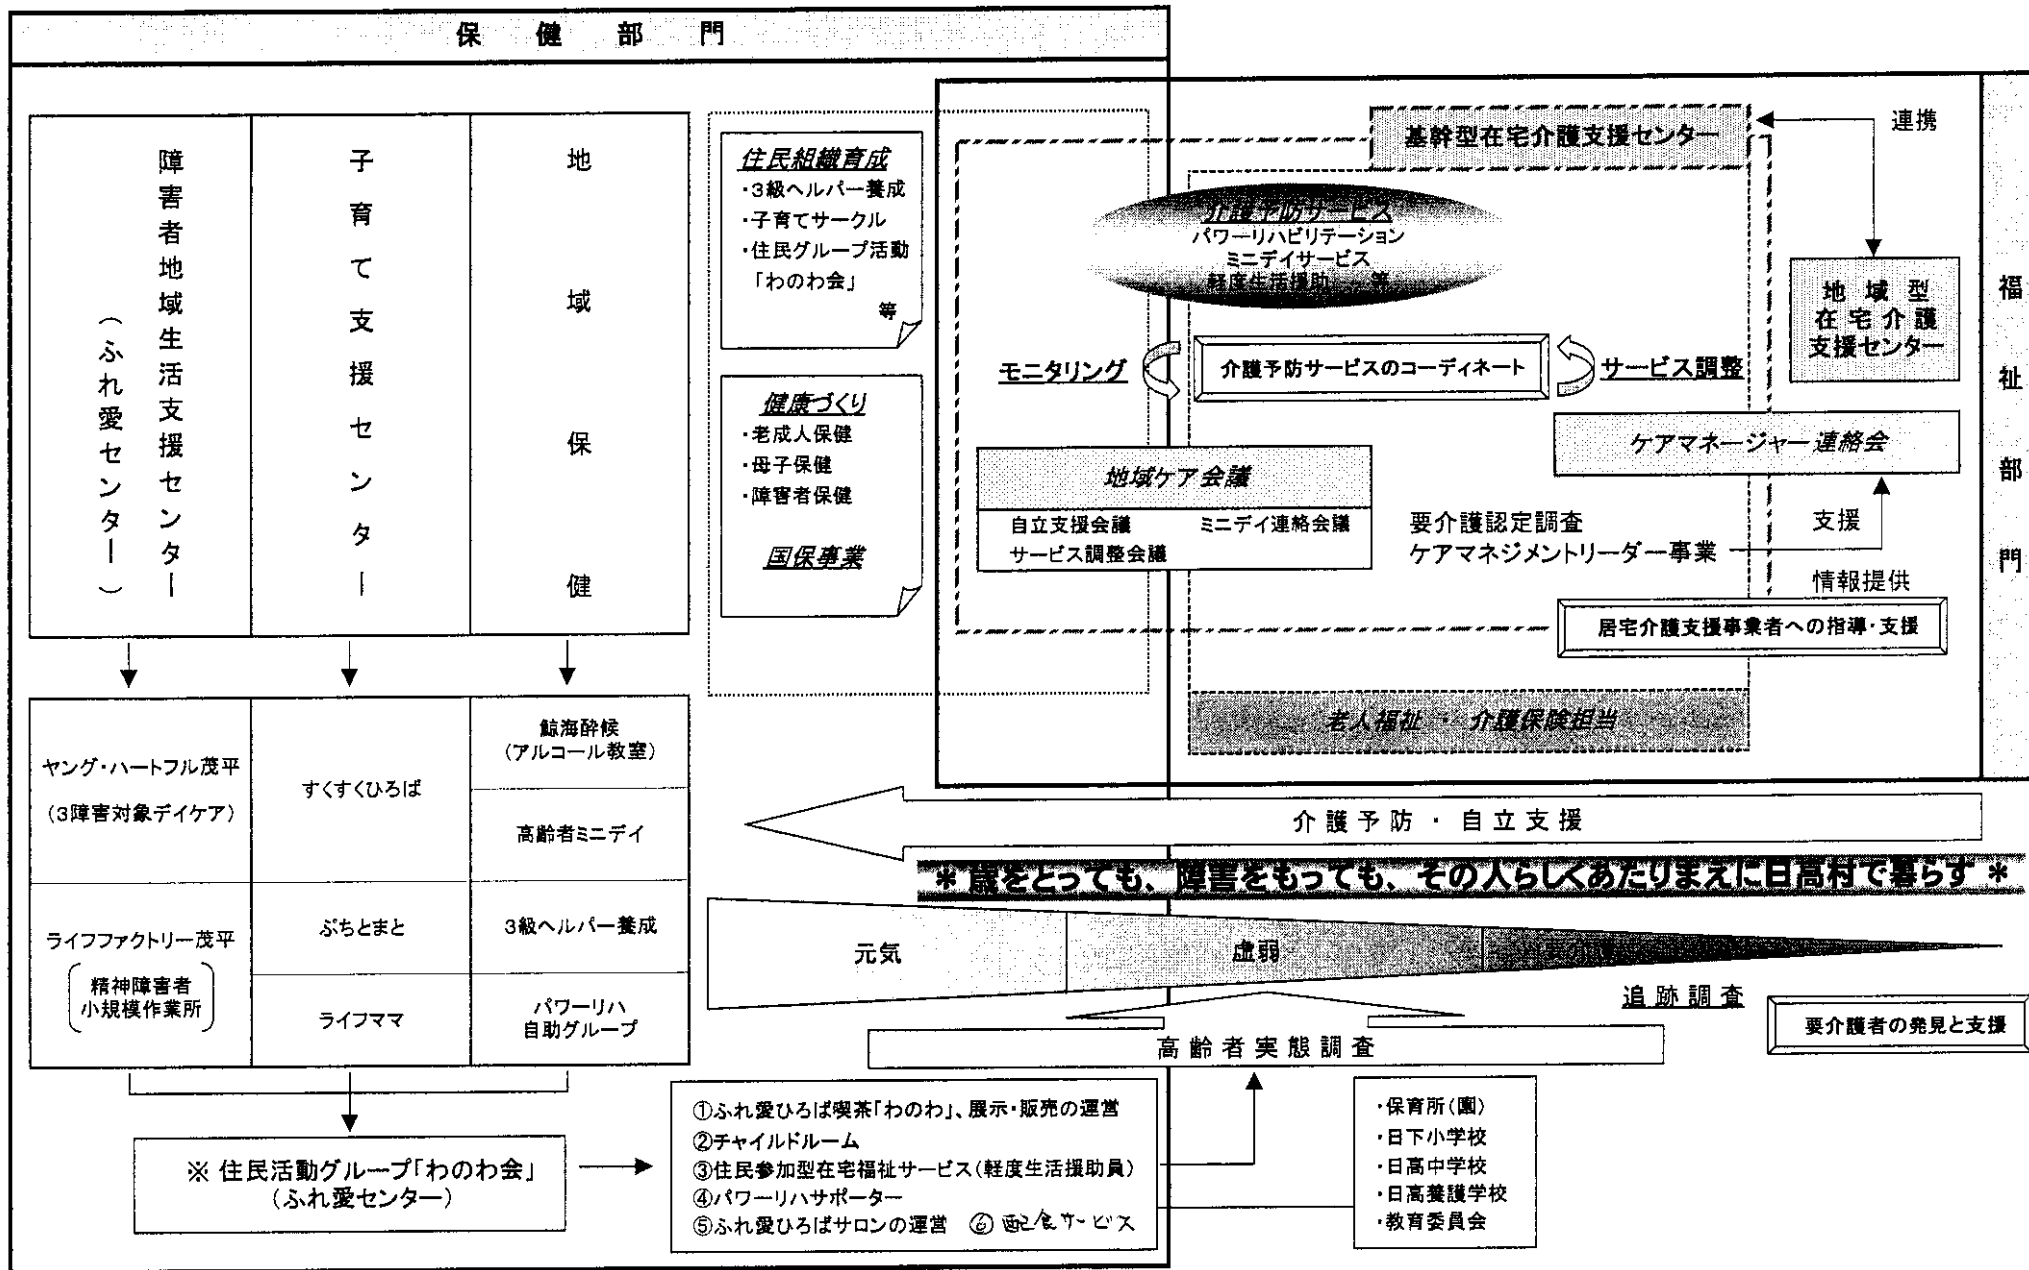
保 健 部 門

障害者地域生活支援センター（ふれ愛センター）

子育て支援センター

地域保健

住民組織育成
・3級ヘルパー養成
・子育てサークル
・住民グループ活動「わのわ会」
等

健康づくり
・老成人保健
・母子保健
・障害者保健

国保事業

基幹型在宅介護支援センター

連携

介護予防サービス
パワーリハビリテーション
ミニデイサービス
軽度生活援助 等

地域型在宅介護支援センター

福祉部門

モニタリング

介護予防サービスのコーディネート

サービス調整

ケアマネージャー連絡会

地域ケア会議
自立支援会議
ミニデイ連絡会議
サービス調整会議

要介護認定調査
ケアマネジメントリーダー事業

支援

情報提供

居宅介護支援事業者への指導・支援

老人福祉 ・ 介護保険担当

ヤング・ハートフル茂平
（3障害対象デイケア）

すくすくひろば

鯨海酔候
（アルコール教室）

高齢者ミニデイ

ライフファクトリー茂平
精神障害者小規模作業所

ぷちとまと

3級ヘルパー養成

ライフママ

パワーリハ
自助グループ

介 護 予 防 ・ 自 立 支 援

＊歳をとっても、障害をもっても、その人らしくあたりまえに日高村で暮らす＊

元気

虚弱

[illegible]

追 跡 調 査

要介護者の発見と支援

高 齢 者 実 態 調 査

※ 住民活動グループ「わのわ会」
（ふれ愛センター）

①ふれ愛ひろば喫茶「わのわ」、展示・販売の運営
②チャイルドルーム
③住民参加型在宅福祉サービス（軽度生活援助員）
④パワーリハサポーター
⑤ふれ愛ひろばサロンの運営 ⑥配食サービス

・保育所（園）
・日下小学校
・日高中学校
・日高養護学校
・教育委員会